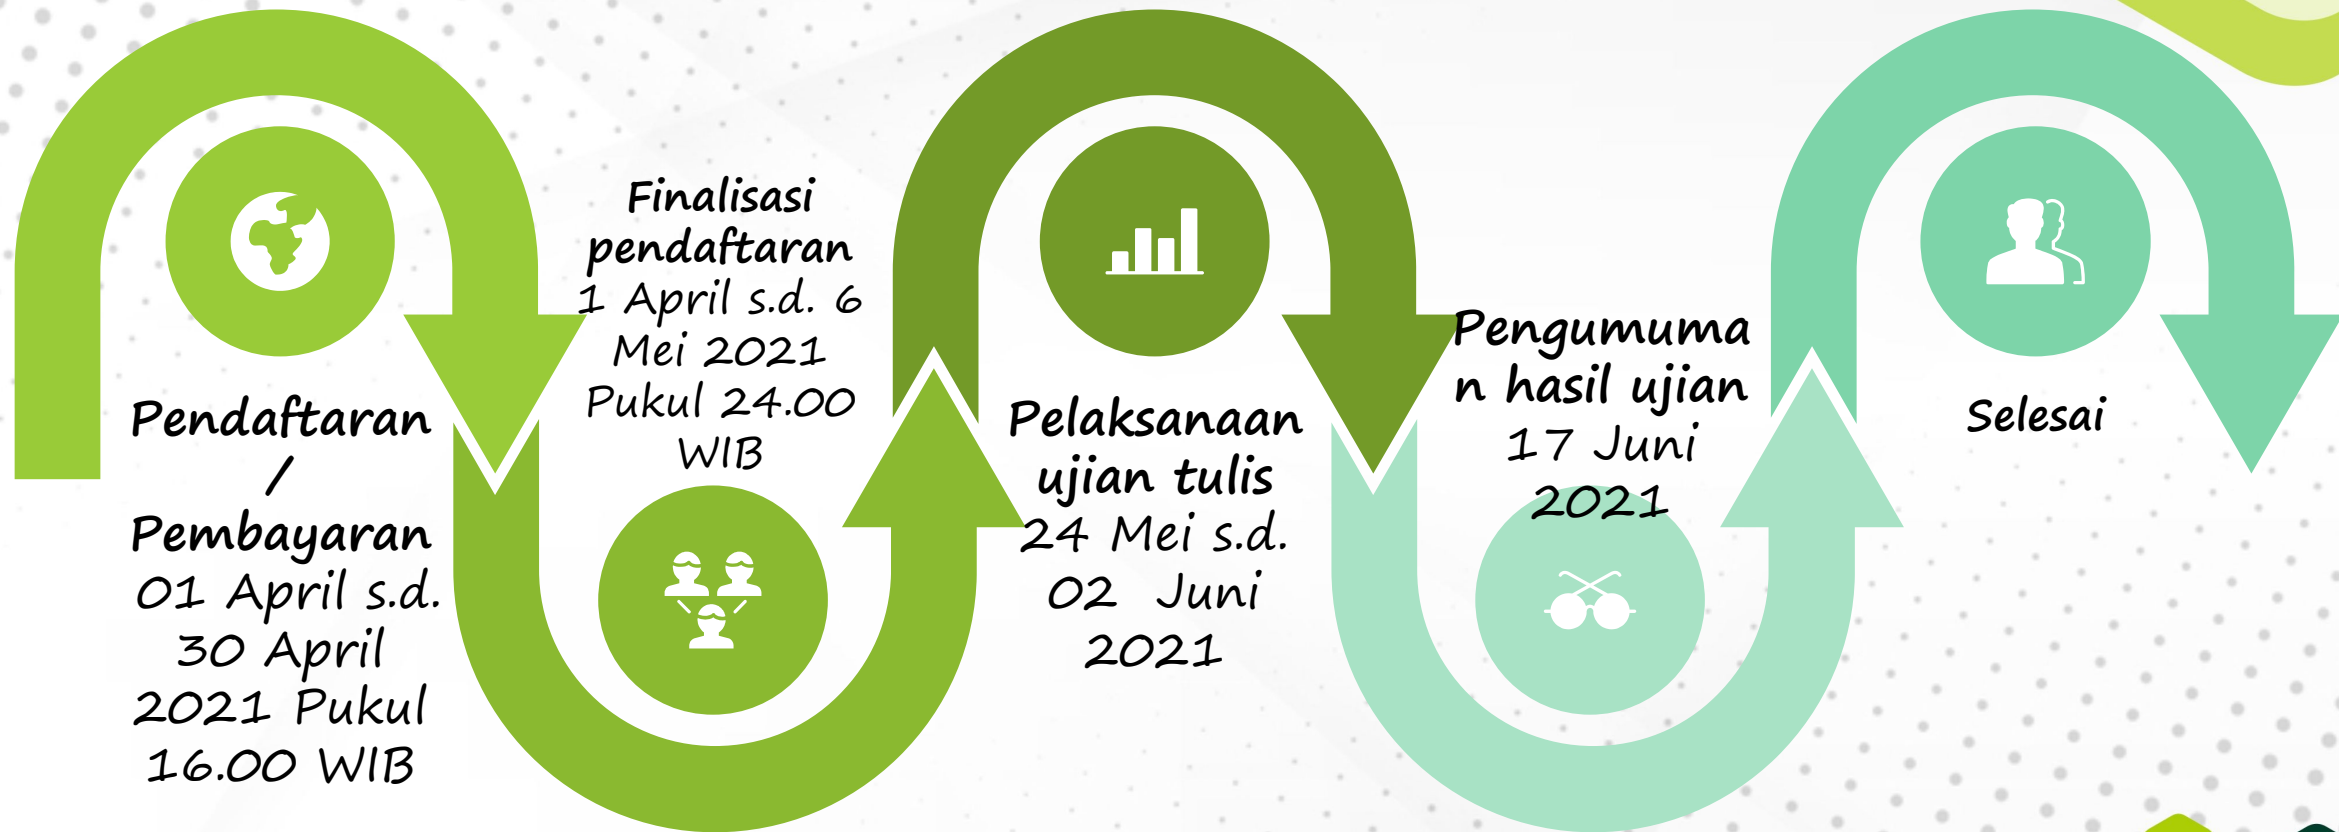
Pendaftaran / Pembayaran
01 April s.d. 30 April 2021 Pukul 16.00 WIB

Finalisasi pendaftaran
1 April s.d. 6 Mei 2021 Pukul 24.00 WIB

Pelaksanaan ujian tulis
24 Mei s.d. 02 Juni 2021

Pengumuman hasil ujian
17 Juni 2021

Selesai